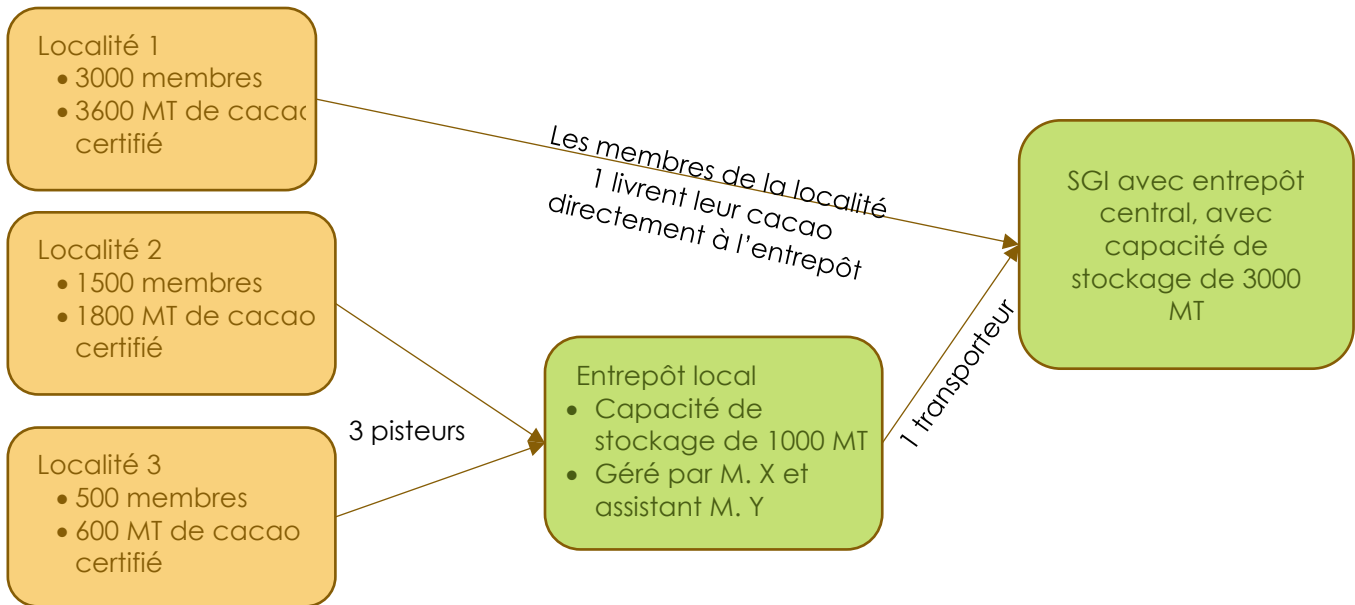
Localité 1
- 3000 membres
- 3600 MT de cacao certifié

Localité 2
- 1500 membres
- 1800 MT de cacao certifié

Localité 3
- 500 membres
- 600 MT de cacao certifié

Les membres de la localité 1 livrent leur cacao directement à l'entrepôt

3 pisteurs

Entrepôt local
- Capacité de stockage de 1000 MT
- Géré par M. X et assistant M. Y

1 transporteur

SGI avec entrepôt central, avec capacité de stockage de 3000 MT